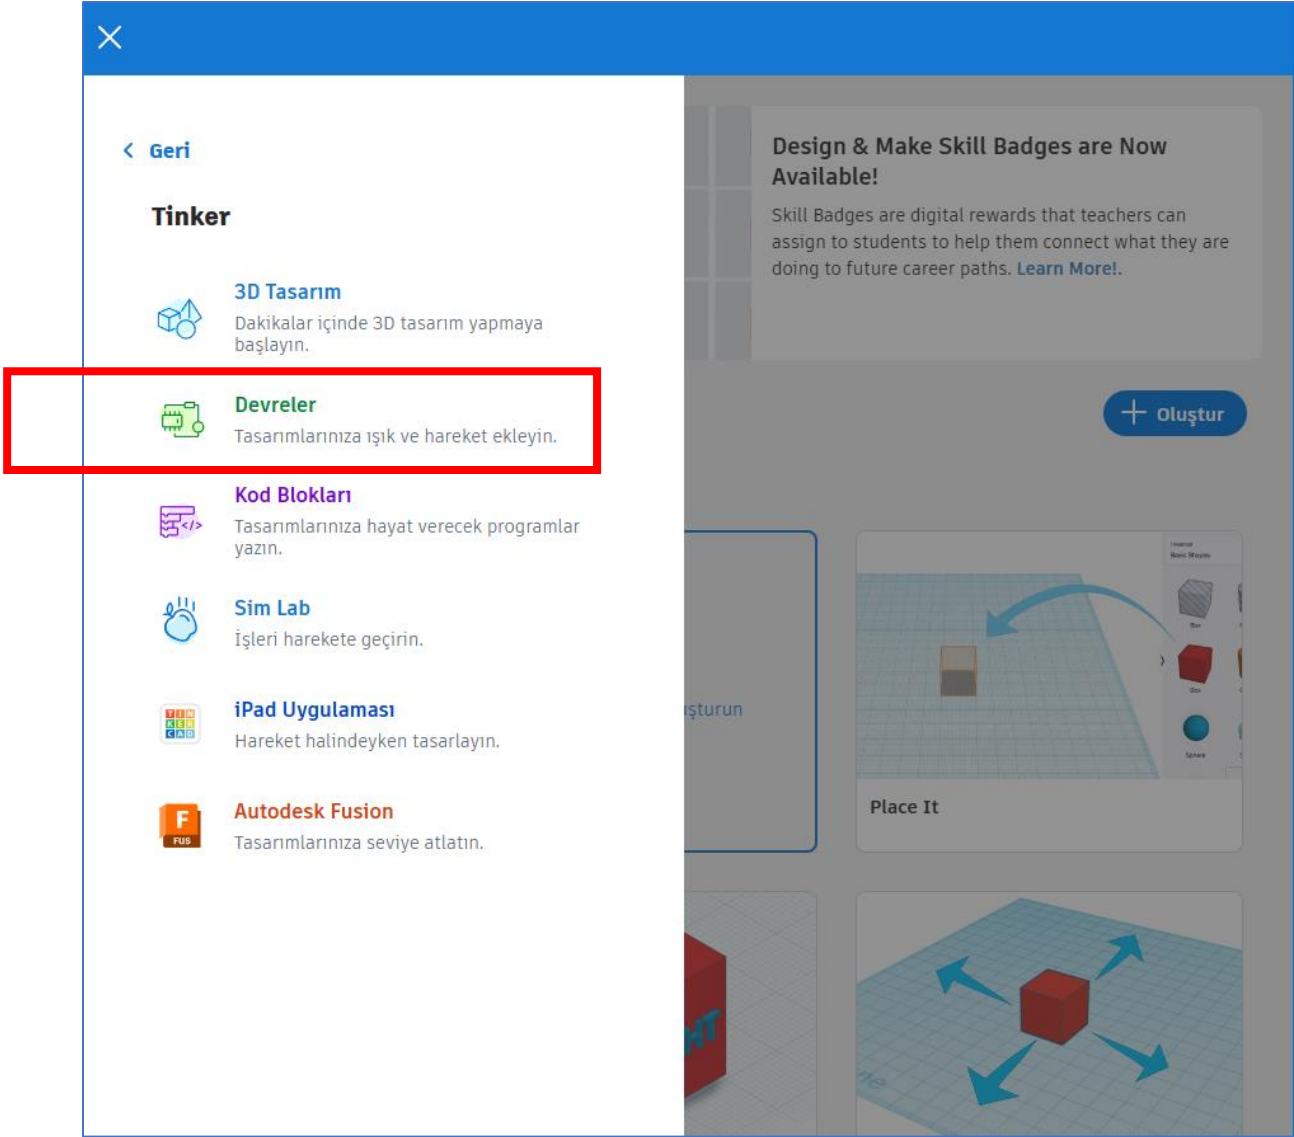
Geri

Tinker

3D Tasarım
Dakikalar içinde 3D tasarım yapmaya başlayın.

Devreler
Tasarımlarınıza ışık ve hareket ekleyin.

Kod Blokları
Tasarımlarınıza hayat verecek programlar yazın.

Sim Lab
İşleri harekete geçirin.

iPad Uygulaması
Hareket halindeyken tasarlayın.

Autodesk Fusion
Tasarımlarınıza seviye atlatın.

Design & Make Skill Badges are Now Available!

Skill Badges are digital rewards that teachers can assign to students to help them connect what they are doing to future career paths. Learn More!.

+ Oluştur

ışturun

Place It